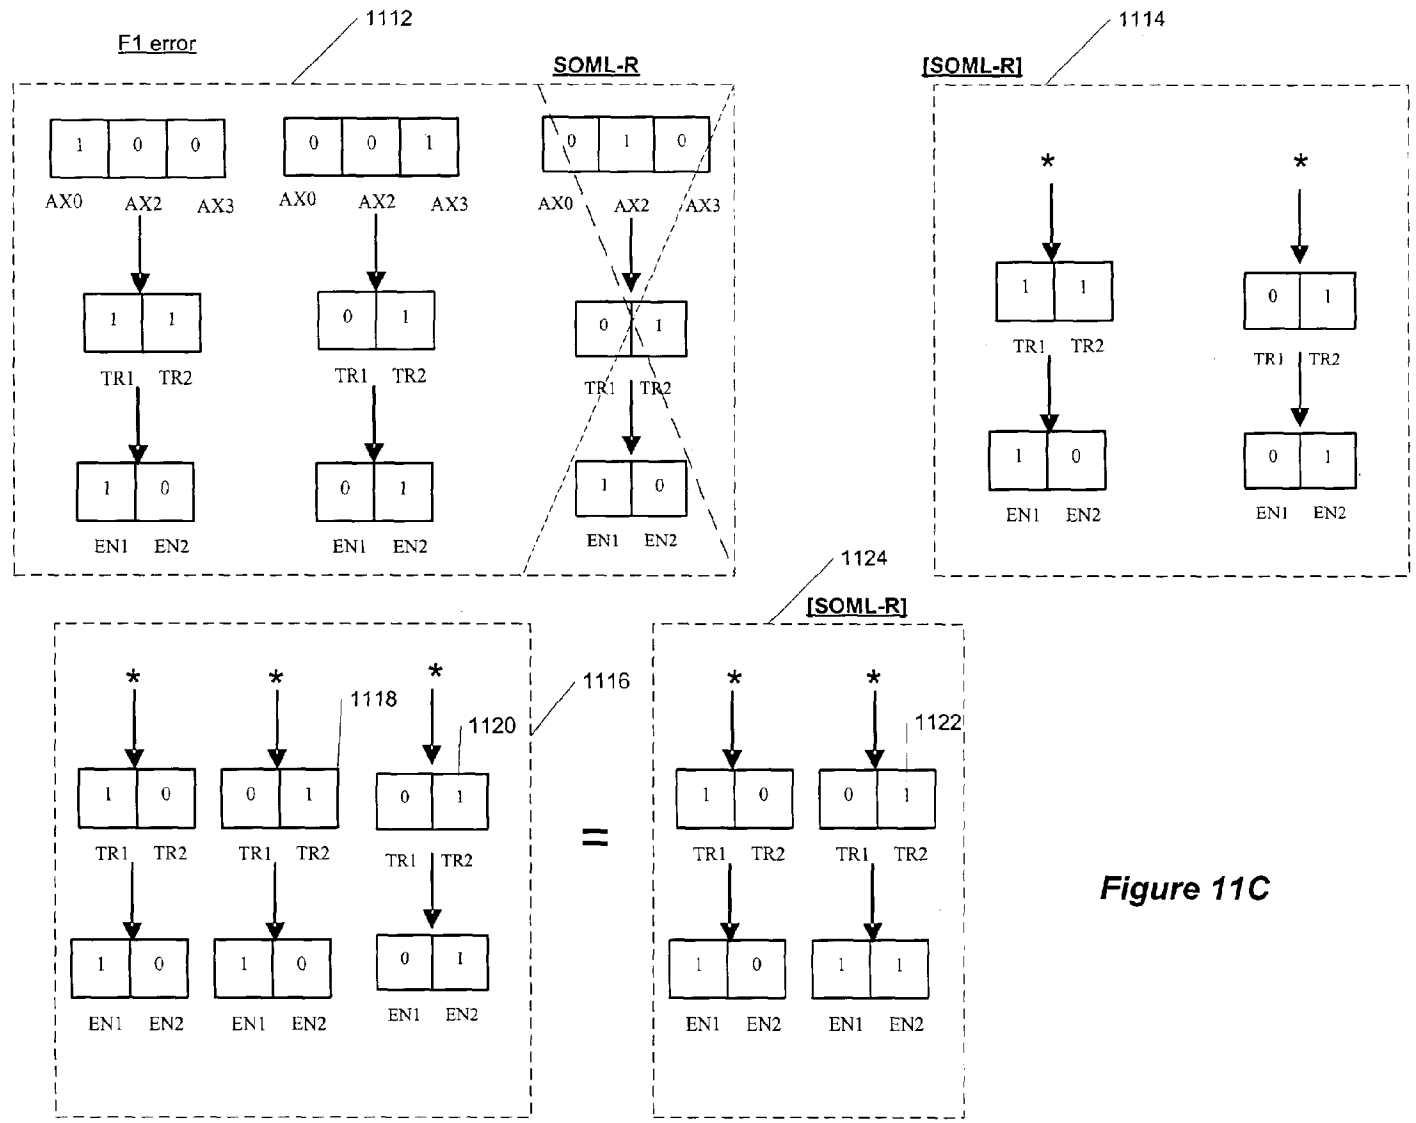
1112

F1 error

SOML-R

| 1 | 0 | 0 |
|---|---|---|

AX0 AX2 AX3

| 1 | 1 |
|---|---|

TR1 TR2

| 1 | 0 |
|---|---|

EN1 EN2

| 0 | 0 | 1 |
|---|---|---|

AX0 AX2 AX3

| 0 | 1 |
|---|---|

TR1 TR2

| 0 | 1 |
|---|---|

EN1 EN2

| 0 | 1 | 0 |
|---|---|---|

AX0 AX2 AX3

| 0 | 1 |
|---|---|

TR1 TR2

| 1 | 0 |
|---|---|

EN1 EN2

1114

[SOML-R]

*

| 1 | 1 |
|---|---|

TR1 TR2

| 1 | 0 |
|---|---|

EN1 EN2

*

| 0 | 1 |
|---|---|

TR1 TR2

| 0 | 1 |
|---|---|

EN1 EN2

*

| 1 | 0 |
|---|---|

TR1 TR2

| 1 | 0 |
|---|---|

EN1 EN2

*

1118

| 0 | 1 |
|---|---|

TR1 TR2

| 1 | 0 |
|---|---|

EN1 EN2

*

1120

1116

| 0 | 1 |
|---|---|

TR1 TR2

| 0 | 1 |
|---|---|

EN1 EN2

=

1124

[SOML-R]

*

| 1 | 0 |
|---|---|

TR1 TR2

| 1 | 0 |
|---|---|

EN1 EN2

*

1122

| 0 | 1 |
|---|---|

TR1 TR2

| 1 | 1 |
|---|---|

EN1 EN2

Figure 11C